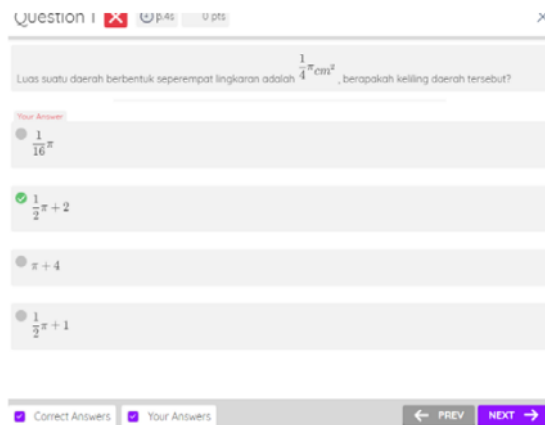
Question 1 ✕ 0.4s 0 pts ×

Luas suatu daerah berbentuk seperempat lingkaran adalah $\frac{1}{4}\pi cm^2$ , berapakah keliling daerah tersebut?

Your Answer

$\frac{1}{16}\pi$

$\frac{1}{2}\pi + 2$

$\pi + 4$

$\frac{1}{2}\pi + 1$

Correct Answers Your Answers ← PREV NEXT →